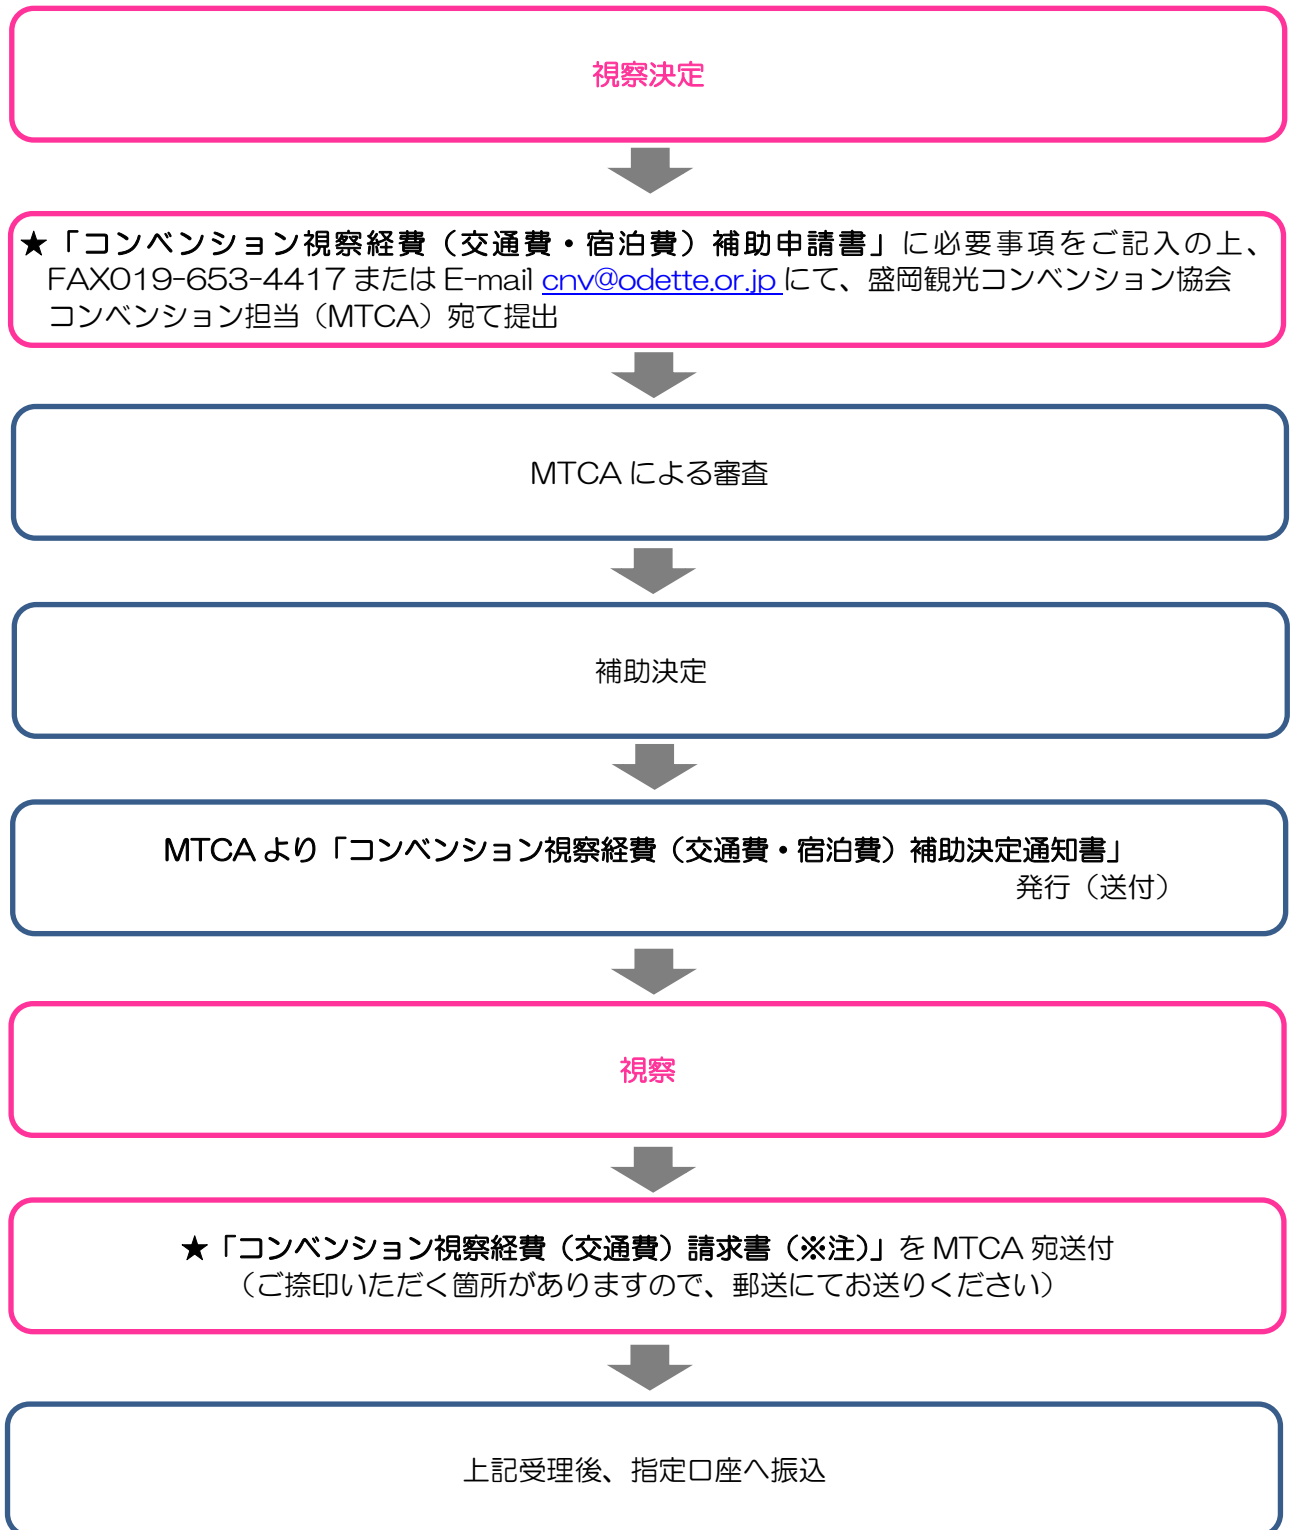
視察決定

★「コンベンション視察経費（交通費・宿泊費）補助申請書」に必要事項をご記入の上、FAX019-653-4417 または E-mail cnv@odette.or.jp にて、盛岡観光コンベンション協会コンベンション担当（MTCA）宛て提出

MTCA による審査

補助決定

MTCA より「コンベンション視察経費（交通費・宿泊費）補助決定通知書」発行（送付）

視察

★「コンベンション視察経費（交通費）請求書（※注）」を MTCA 宛送付
（ご捺印いただく箇所がありますので、郵送にてお送りください）

上記受理後、指定口座へ振込